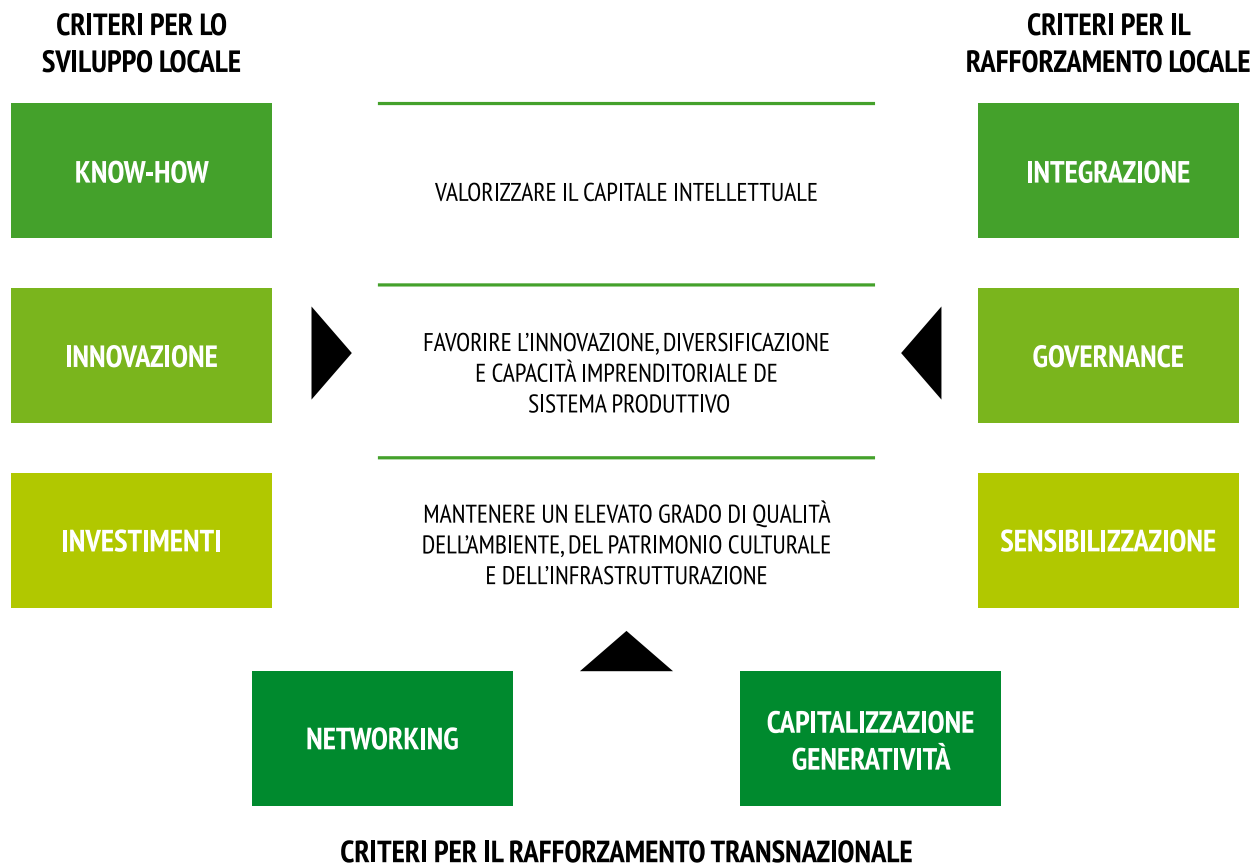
CRITERI PER LO SVILUPPO LOCALE

CRITERI PER IL RAFFORZAMENTO LOCALE

KNOW-HOW

INNOVAZIONE

INVESTIMENTI

VALORIZZARE IL CAPITALE INTELLETTUALE

FAVORIRE L'INNOVAZIONE, DIVERSIFICAZIONE E CAPACITÀ IMPRENDITORIALE DE SISTEMA PRODUTTIVO

MANTENERE UN ELEVATO GRADO DI QUALITÀ DELL'AMBIENTE, DEL PATRIMONIO CULTURALE E DELL'INFRASTRUTTURAZIONE

INTEGRAZIONE

GOVERNANCE

SENSIBILIZZAZIONE

NETWORKING

CAPITALIZZAZIONE GENERATIVITÀ

CRITERI PER IL RAFFORZAMENTO TRANSNAZIONALE